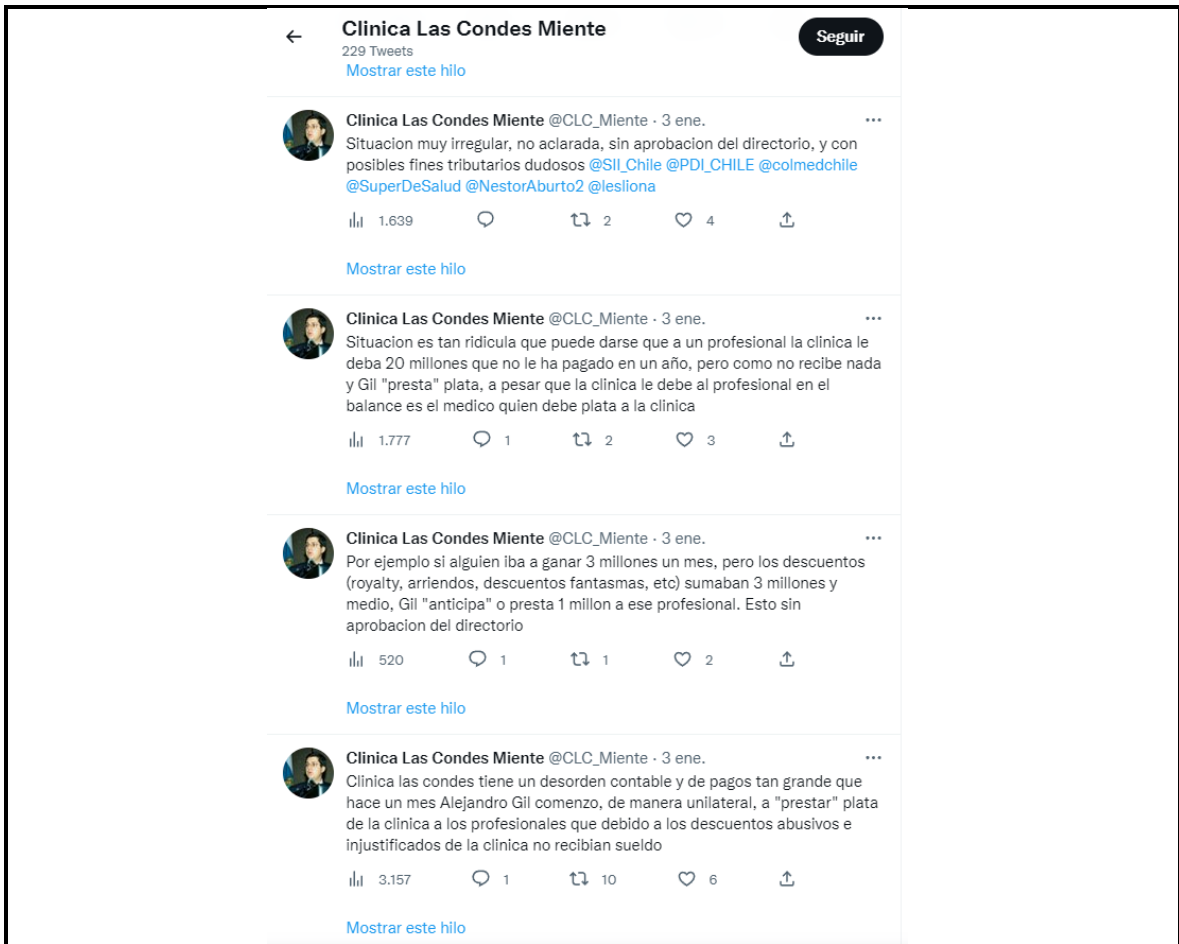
Clinica Las Condes Miente
229 Tweets
Seguir

Mostrar este hilo

Clinica Las Condes Miente @CLC_Miente · 3 ene.
Situacion muy irregular, no aclarada, sin aprobacion del directorio, y con posibles fines tributarios dudosos @SII_Chile @PDI_CHILE @colmedchile @SuperDeSalud @NestorAburto2 @lesliona

1.639 2 4

Mostrar este hilo

Clinica Las Condes Miente @CLC_Miente · 3 ene.
Situacion es tan ridicula que puede darse que a un profesional la clinica le deba 20 millones que no le ha pagado en un año, pero como no recibe nada y Gil "presta" plata, a pesar que la clinica le debe al profesional en el balance es el medico quien debe plata a la clinica

1.777 1 2 3

Mostrar este hilo

Clinica Las Condes Miente @CLC_Miente · 3 ene.
Por ejemplo si alguien iba a ganar 3 millones un mes, pero los descuentos (royalty, arriendos, descuentos fantasmas, etc) sumaban 3 millones y medio, Gil "anticipa" o presta 1 millon a ese profesional. Esto sin aprobacion del directorio

520 1 1 2

Mostrar este hilo

Clinica Las Condes Miente @CLC_Miente · 3 ene.
Clinica las condes tiene un desorden contable y de pagos tan grande que hace un mes Alejandro Gil comenzo, de manera unilateral, a "prestar" plata de la clinica a los profesionales que debido a los descuentos abusivos e injustificados de la clinica no recibian sueldo

3.157 1 10 6

Mostrar este hilo